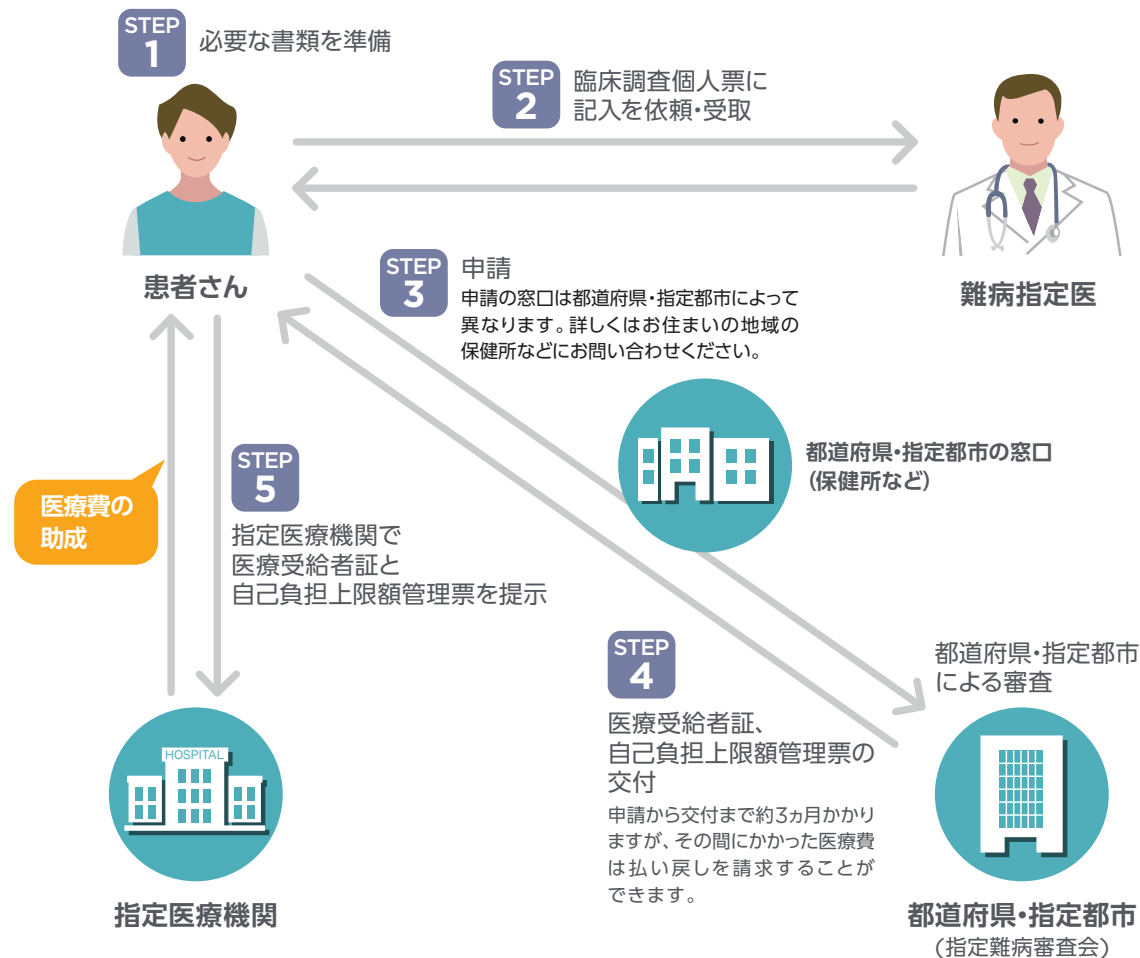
STEP 1 必要な書類を準備

STEP 2 臨床調査個人票に記入を依頼・受取

患者さん

難病指定医

STEP 3 申請
申請の窓口は都道府県・指定都市によって異なります。詳しくはお住まいの地域の保健所などにお問い合わせください。

都道府県・指定都市の窓口
（保健所など）

医療費の助成

STEP 5
指定医療機関で
医療受給者証と
自己負担上限額管理票を提示

STEP 4
医療受給者証、
自己負担上限額管理票の
交付
申請から交付まで約3ヵ月かかりますが、その間にかかった医療費は払い戻しを請求することができます。

都道府県・指定都市
による審査

HOSPITAL

指定医療機関

都道府県・指定都市
（指定難病審査会）